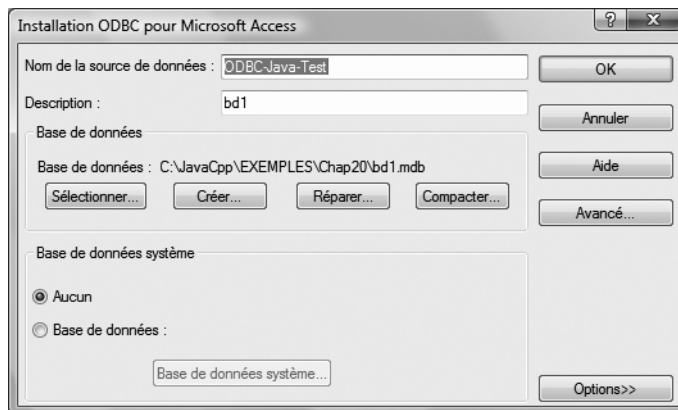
Installation ODBC pour Microsoft Access

?

X

Nom de la source de données : ODBC-Java-Test

OK

Description : bd1

Annuler

Base de données

Base de données : C:\JavaCpp\EXEMPLES\Chap20\bd1.mdb

Aide

Sélectionner...

Créer...

Réparer...

Compacter...

Avancé...

Base de données système

Aucun

Base de données :

Base de données système...

Options>>